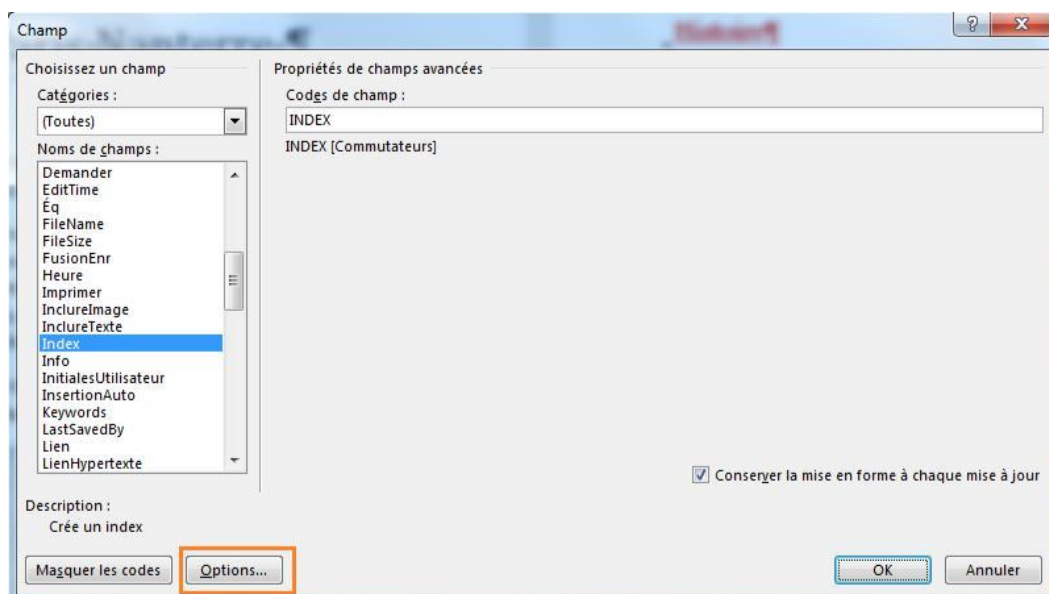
Champ

?

Choisissez un champ

Catégories :

(Toutes)

Noms de champs :

Demander
EditTime
Éq
FileName
FileSize
FusionEnr
Heure
Imprimer
InclureImage
InclureTexte
Index
Info
InitialesUtilisateur
InsertionAuto
Keywords
LastSavedBy
Lien
LienHypertexte

Propriétés de champs avancées

Codes de champ :

INDEX

INDEX [Commutateurs]

Conserver la mise en forme à chaque mise à jour

Description :
Crée un index

Masquer les codes

Options...

OK

Annuler